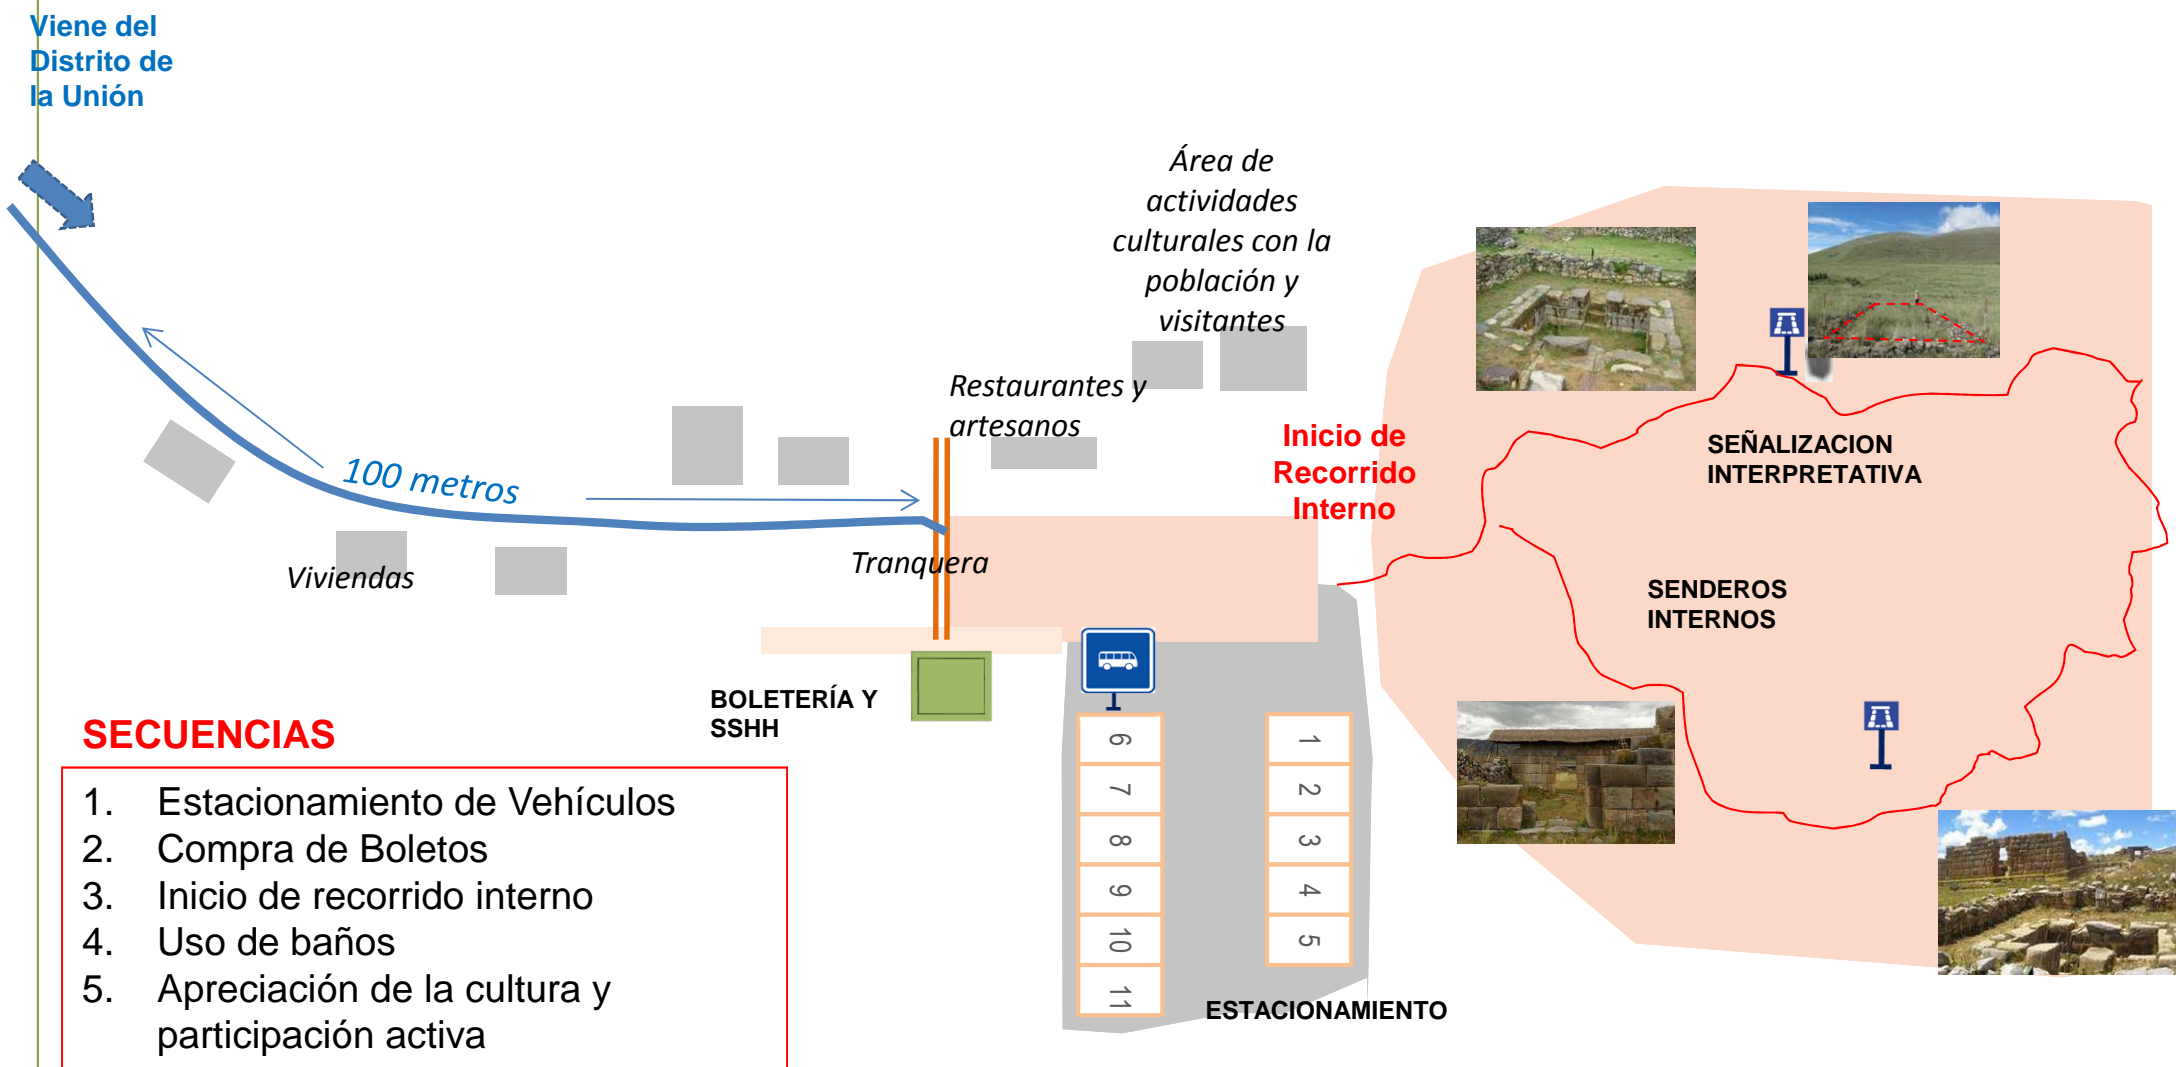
Viene del Distrito de la Unión

Área de actividades culturales con la población y visitantes

Restaurantes y artesanos

100 metros

Viviendas

Tranquera

Inicio de Recorrido Interno

SEÑALIZACION INTERPRETATIVA

SENDEROS INTERNOS

BOLETERÍA Y SSHH

6
7
8
9
10
11

1
2
3
4
5

ESTACIONAMIENTO

SECUENCIAS

1. Estacionamiento de Vehículos
2. Compra de Boletos
3. Inicio de recorrido interno
4. Uso de baños
5. Apreciación de la cultura y participación activa